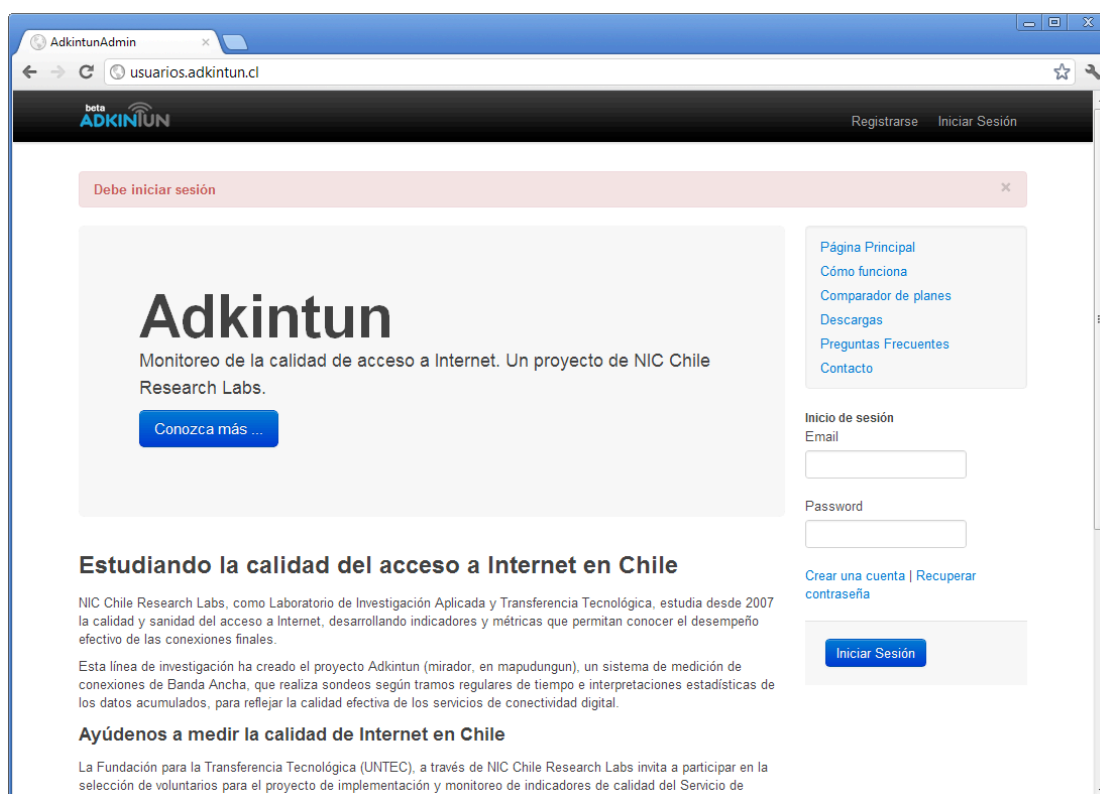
AdkintunAdmin ×

usuarios.adkintun.cl

beta
ADKINTUN

Registrarse Iniciar Sesión

Debe iniciar sesión ×

Adkintun

Monitoreo de la calidad de acceso a Internet. Un proyecto de NIC Chile Research Labs.

Conozca más ...

Página Principal
Cómo funciona
Comparador de planes
Descargas
Preguntas Frecuentes
Contacto

Inicio de sesión
Email

Password

Crear una cuenta | Recuperar contraseña

Iniciar Sesión

Estudiando la calidad del acceso a Internet en Chile

NIC Chile Research Labs, como Laboratorio de Investigación Aplicada y Transferencia Tecnológica, estudia desde 2007 la calidad y sanidad del acceso a Internet, desarrollando indicadores y métricas que permitan conocer el desempeño efectivo de las conexiones finales.

Esta línea de investigación ha creado el proyecto Adkintun (mirador, en mapudungun), un sistema de medición de conexiones de Banda Ancha, que realiza sondeos según tramos regulares de tiempo e interpretaciones estadísticas de los datos acumulados, para reflejar la calidad efectiva de los servicios de conectividad digital.

Ayúdenos a medir la calidad de Internet en Chile

La Fundación para la Transferencia Tecnológica (UNTEC), a través de NIC Chile Research Labs invita a participar en la selección de voluntarios para el proyecto de implementación y monitoreo de indicadores de calidad del Servicio de